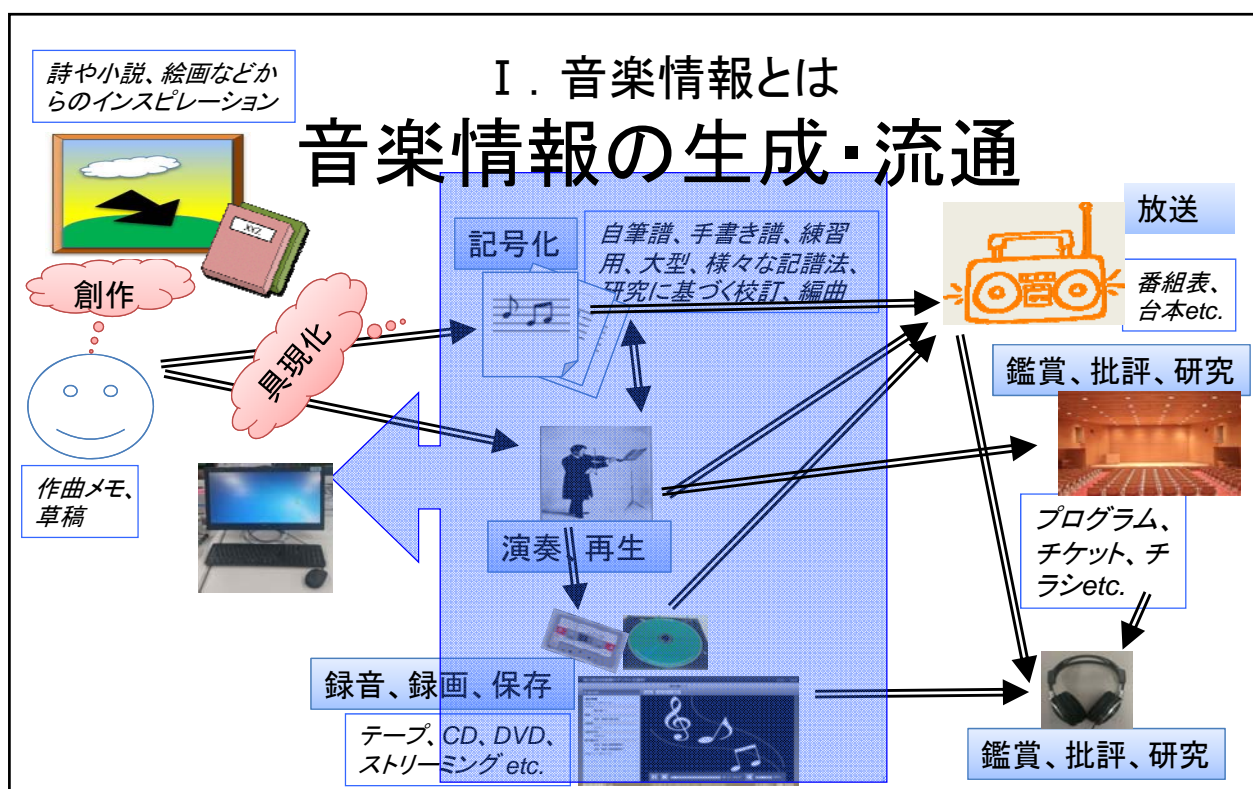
詩や小説、絵画などからのインスピレーション

Ⅰ．音楽情報とは

音楽情報の生成･流通

XYZ

創作

記号化

自筆譜、手書き譜、練習用、大型、様々な記譜法、研究に基づく校訂、編曲

放送

番組表、台本etc.

具現化

鑑賞、批評、研究

作曲メモ、草稿

演奏　再生

プログラム、チケット、チラシetc.

録音、録画、保存

テープ、CD、DVD、ストリーミング etc.

鑑賞、批評、研究